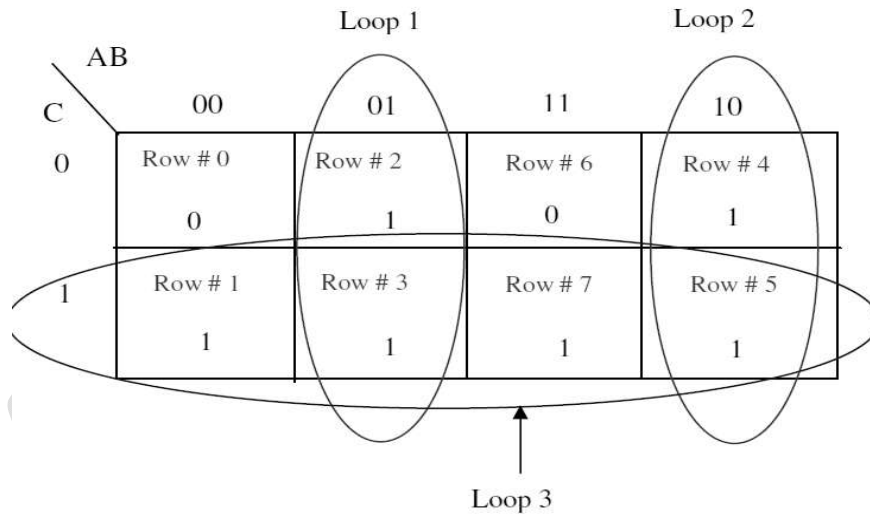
Loop 1

Loop 2

AB

C

| C \ AB | 00 | 01 | 11 | 10 |
|---|---|---|---|---|
| 0 | Row # 0<br>0 | Row # 2<br>1 | Row # 6<br>0 | Row # 4<br>1 |
| 1 | Row # 1<br>1 | Row # 3<br>1 | Row # 7<br>1 | Row # 5<br>1 |

Loop 3